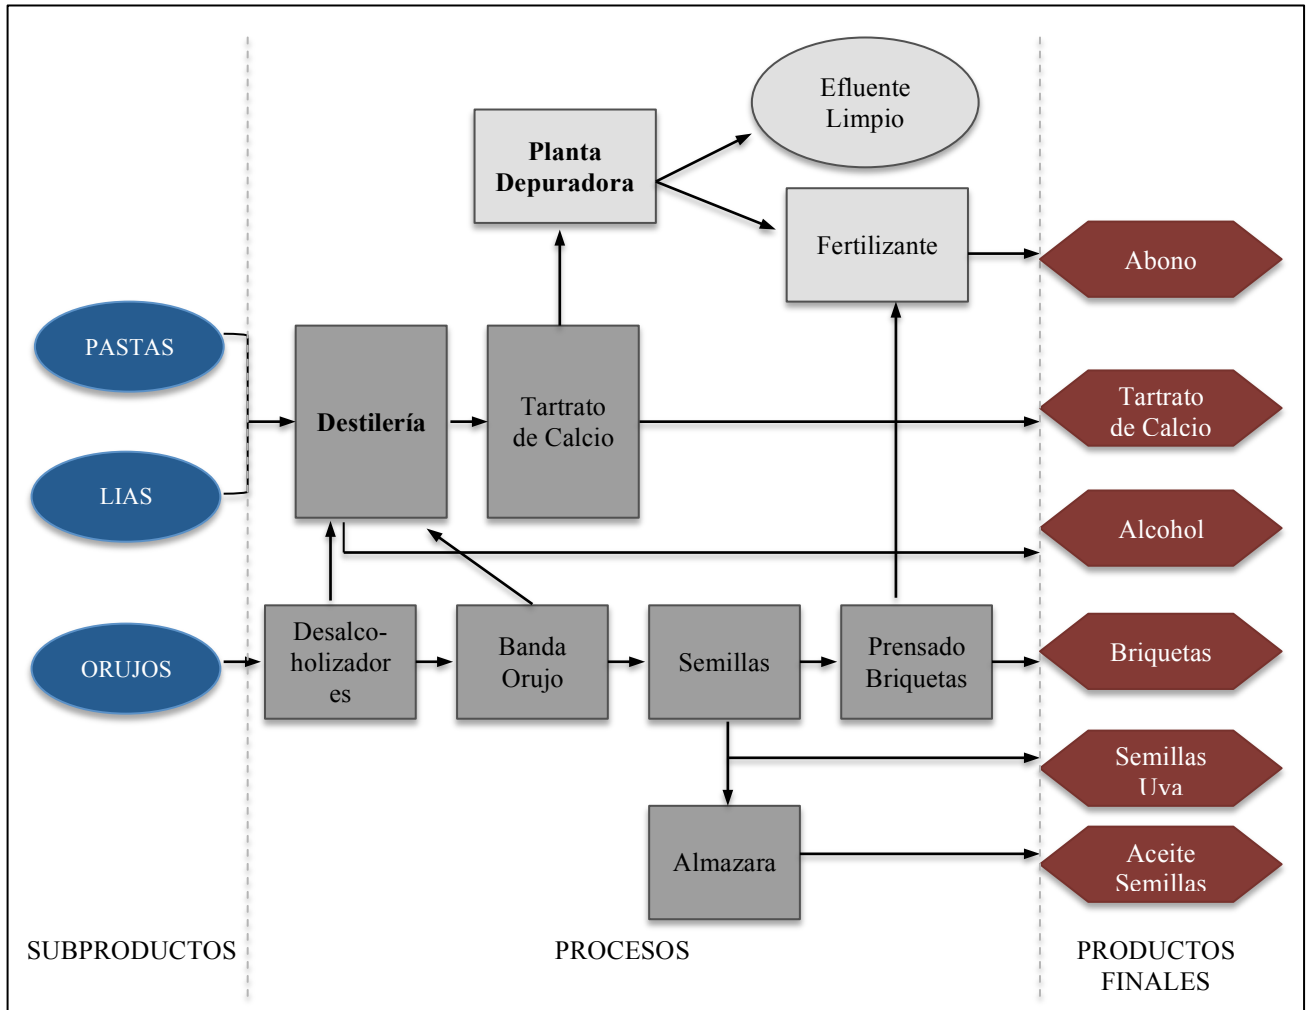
Efluente Limpio

Planta Depuradora

Fertilizante

Abono

PASTAS

LIAS

Destilería

Tartrato de Calcio

Tartrato de Calcio

Alcohol

ORUJOS

Desalcoholizador es

Banda Orujo

Semillas

Prensado Briquetas

Briquetas

Semillas Uva

Almazara

Aceite Semillas

SUBPRODUCTOS

PROCESOS

PRODUCTOS FINALES